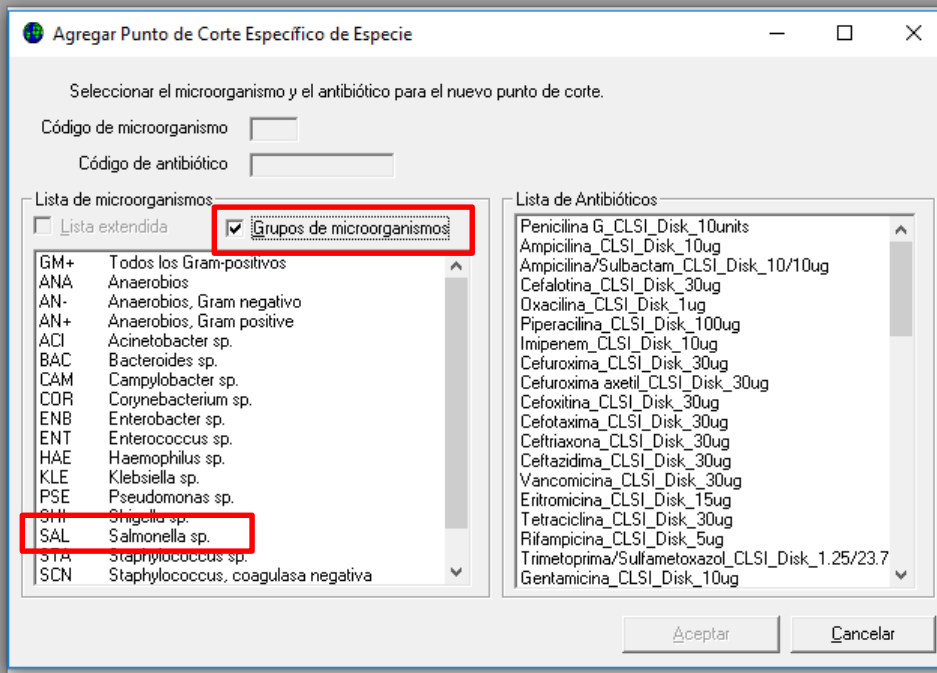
Agregar Punto de Corte Específico de Especie

Seleccionar el microorganismo y el antibiótico para el nuevo punto de corte.

Código de microorganismo

Código de antibiótico

Lista de microorganismos

Lista extendida

Grupos de microorganismos

| | |
|---|---|
| GM+ | Todos los Gram-positivos |
| ANA | Anaerobios |
| AN- | Anaerobios, Gram negativo |
| AN+ | Anaerobios, Gram positive |
| ACI | Acinetobacter sp. |
| BAC | Bacteroides sp. |
| CAM | Campylobacter sp. |
| COR | Corynebacterium sp. |
| ENB | Enterobacter sp. |
| ENT | Enterococcus sp. |
| HAE | Haemophilus sp. |
| KLE | Klebsiella sp. |
| PSE | Pseudomonas sp. |
| SHI | Shigella sp. |
| SAL | Salmonella sp. |
| STA | Staphylococcus sp. |
| SCN | Staphylococcus, coagulasa negativa |

Lista de Antibióticos

Penicilina G_CLSI_Disk_10units
Ampicilina_CLSI_Disk_10ug
Ampicilina/Sulbactam_CLSI_Disk_10/10ug
Cefalotina_CLSI_Disk_30ug
Oxacilina_CLSI_Disk_1ug
Piperacilina_CLSI_Disk_100ug
Imipenem_CLSI_Disk_10ug
Cefuroxima_CLSI_Disk_30ug
Cefuroxima axetil_CLSI_Disk_30ug
Cefoxitina_CLSI_Disk_30ug
Cefotaxima_CLSI_Disk_30ug
Ceftriaxona_CLSI_Disk_30ug
Ceftazidima_CLSI_Disk_30ug
Vancomicina_CLSI_Disk_30ug
Eritromicina_CLSI_Disk_15ug
Tetraciclina_CLSI_Disk_30ug
Rifampicina_CLSI_Disk_5ug
Trimetoprima/Sulfametoxazol_CLSI_Disk_1.25/23.7
Gentamicina_CLSI_Disk_10ug

Aceptar

Cancelar